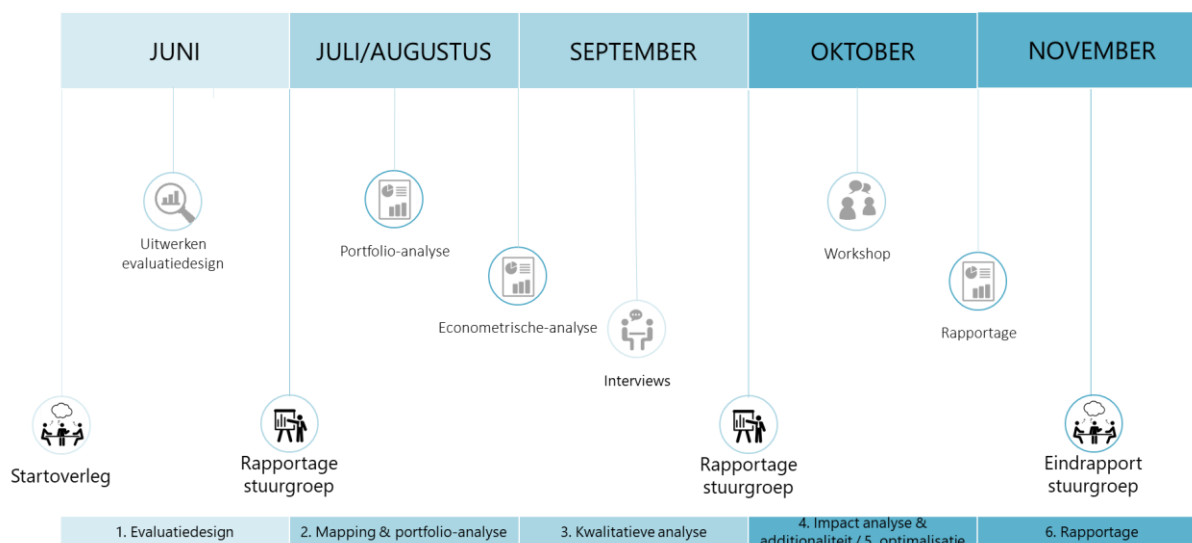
JUNI

JULI/AUGUSTUS

SEPTEMBER

OKTOBER

NOVEMBER

Uitwerken evaluatiedesign

Portfolio-analyse

Econometrische-analyse

Interviews

Workshop

Rapportage

Startoverleg

Rapportage stuurgroep

Rapportage stuurgroep

Eindrapport stuurgroep

1. Evaluatiedesign

2. Mapping & portfolio-analyse

3. Kwalitatieve analyse

4. Impact analyse & additionaliteit / 5. optimalisatie

6. Rapportage